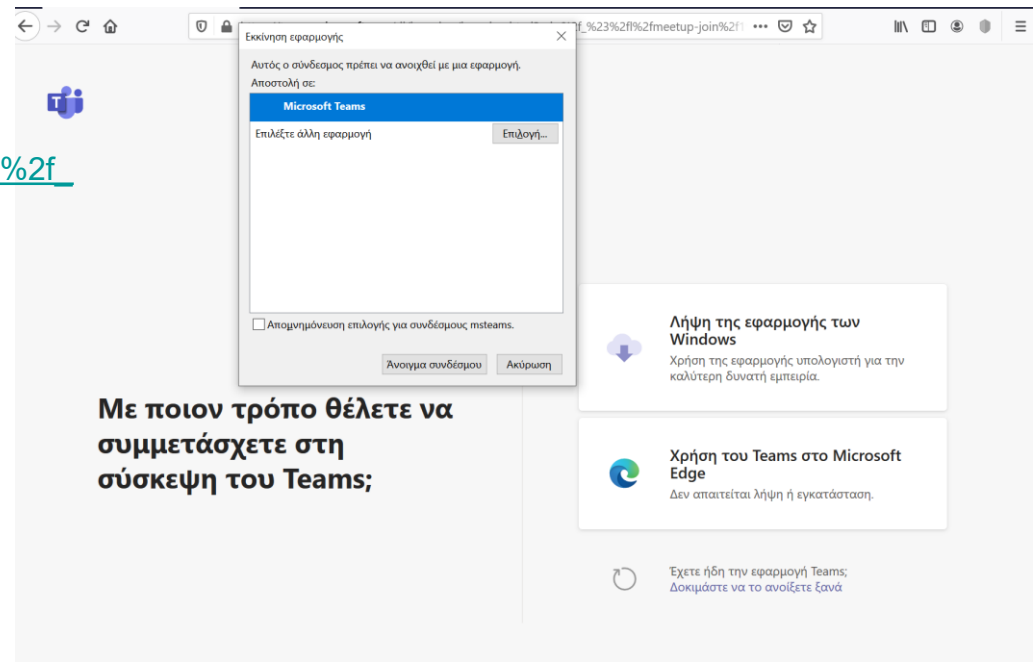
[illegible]f_%23%2fl%2fmeetup-join%2f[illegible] ••• 

%2f_

Εκκίνηση εφαρμογής

Αυτός ο σύνδεσμος πρέπει να ανοιχθεί με μια εφαρμογή.
Αποστολή σε:

Microsoft Teams

Επιλέξτε άλλη εφαρμογή

Επιλογή...

Απομνημόνευση επιλογής για συνδέσμους msteams.

Άνοιγμα συνδέσμου

Ακύρωση

Με ποιον τρόπο θέλετε να συμμετάσχετε στη σύσκεψη του Teams;

Λήψη της εφαρμογής των Windows
Χρήση της εφαρμογής υπολογιστή για την καλύτερη δυνατή εμπειρία.

Χρήση του Teams στο Microsoft Edge
Δεν απαιτείται λήψη ή εγκατάσταση.

Έχετε ήδη την εφαρμογή Teams;
Δοκιμάστε να το ανοίξετε ξανά